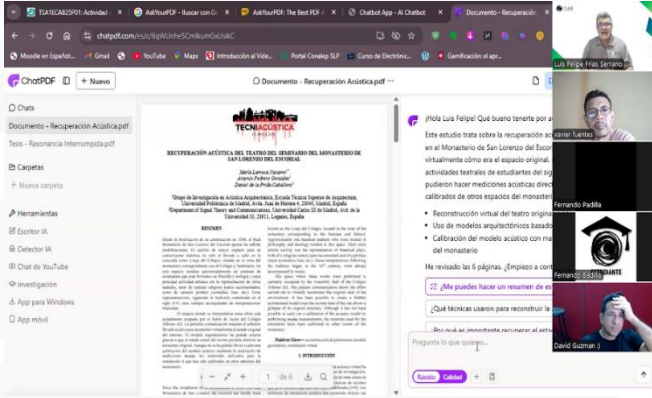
TSATECA825P01: Actividad | AskYourPDF - Buscar con G | AskYourPDF: The Best PDF A | Chatbot App - AI Chatbot | Documento - Recuperación

chatpdf.com/es/c/...

Moodle en Español... | Gmail | YouTube | Maps | Introducción al Vide... | Portal Conalep SLP | Curso de Electrónic... | Gamificación: el apr...

ChatPDF | + Nuevo | Documento - Recuperación Acústica.pdf

Chats
Documento - Recuperación Acústica.pdf
Tesis - Resonancia Interrumpida.pdf

Carpetas
+ Nueva carpeta

Herramientas
Escritor IA
Detector IA
Chat de YouTube
Investigación
App para Windows
App móvil

TECNIACUSTICA

RECUPERACIÓN ACÚSTICA DEL TEATRO DEL SEMINARIO DEL MONASTERIO DE SAN LORENZO DEL ESCORIAL

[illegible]

RESUMEN

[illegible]

ABSTRACT

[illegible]

1. INTRODUCCIÓN

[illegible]

1 de 6

¡Hola Luis Felipe! Qué bueno tenerte por a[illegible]
Este estudio trata sobre la recuperación ac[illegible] en el Monasterio de San Lorenzo del Escor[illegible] virtualmente cómo era el espacio original. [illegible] actividades teatrales de estudiantes del sig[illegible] pudieron hacer mediciones acústicas direct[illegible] calibrados de otros espacios del monasteri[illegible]

• Reconstrucción virtual del teatro original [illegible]
• Uso de modelos arquitectónicos basado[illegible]
• Calibración del modelo acústico con ma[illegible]

He revisado las 5 páginas. ¿Empiezo a cont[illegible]

¿Me puedes hacer un resumen de es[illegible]
¿Qué técnicas usaron para reconstruir la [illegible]
¿Por qué es importante recuperar el ast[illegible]

Pregunta lo que quieras...
Rápido | Calidad

Luis Felipe Frías Serrano
Javier Fuentes
Fernando Padilla
Fernando Badilla
David Guzman :)